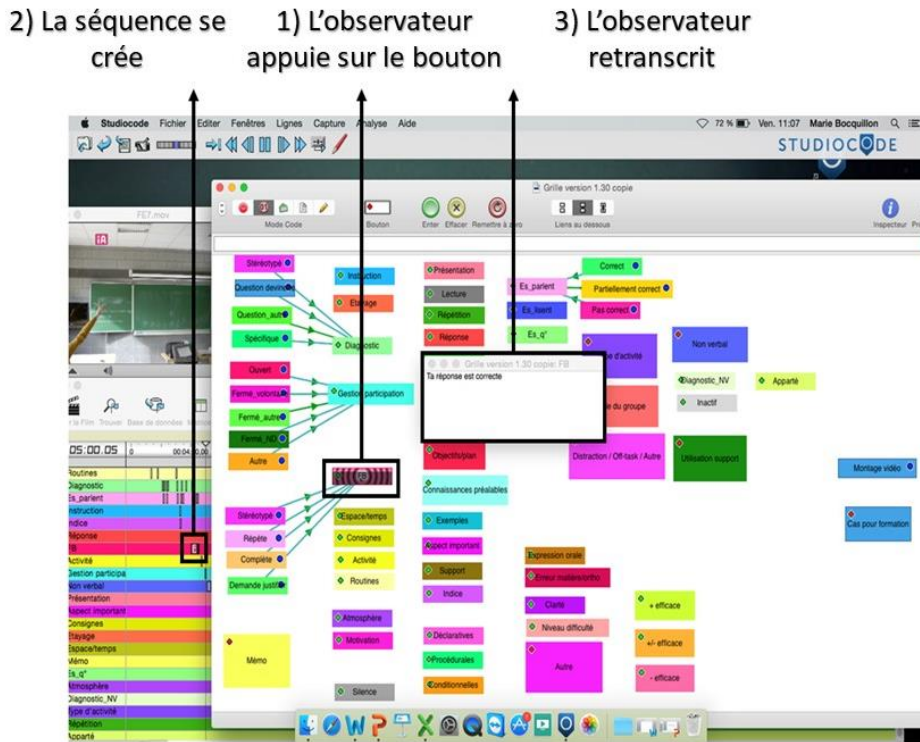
2) La séquence se crée

1) L'observateur appuie sur le bouton

3) L'observateur retranscrit

Studiocode Fichier Editer Fenêtres Lignes Capture Analyse Aide

72 % Ven. 11:07 Marie Bocquillon

STUDIOCODE

Grille version 1.30 copie

Mode Code

Bouton

Enter Effacer Remettre à zéro

Liens au dessous

Inspecteur

FE7.mov

05:00.05

Routines
Diagnostic
Es_parlent
Instruction
Indice
Réponse
FB
Activité
Gestion participa
Non verbal
Présentation
Aspect important
Consignes
Etayage
Espace/temps
Mémo
Es_q°
Atmosphère
Diagnostic_NV
Type d'activité
Répétition
Apparté

Stéréotypé
Question devinette
Question_autre
Spécifique
Instruction
Etayage
Diagnostic
Ouvert
Fermé_volontaire
Fermé_autre
Fermé_ND
Autre
Gestion participation
Présentation
Lecture
Répétition
Réponse
Es_parlent
Es_lisent
Es_q°
Correct
Partiellement correct
Pas correct
Non verbal
Diagnostic_NV
Apparté
Inactif

Grille version 1.30 copie: FB
Ta réponse est correcte

Objectifs/plan
Connaissances préalables
Distraction / Off-task / Autre
Utilisation support
Montage vidéo
Cas pour formation
Stéréotypé
Répète
Complète
Demande justification
Espace/temps
Consignes
Activité
Routines
Exemples
Aspect important
Support
Indice
Expression orale
Erreur matière/ortho
Clarté
Niveau difficulté
Autre
+ efficace
+/- efficace
- efficace
Atmosphère
Motivation
Mémo
Déclaratives
Procédurales
Conditionnelles
Silence